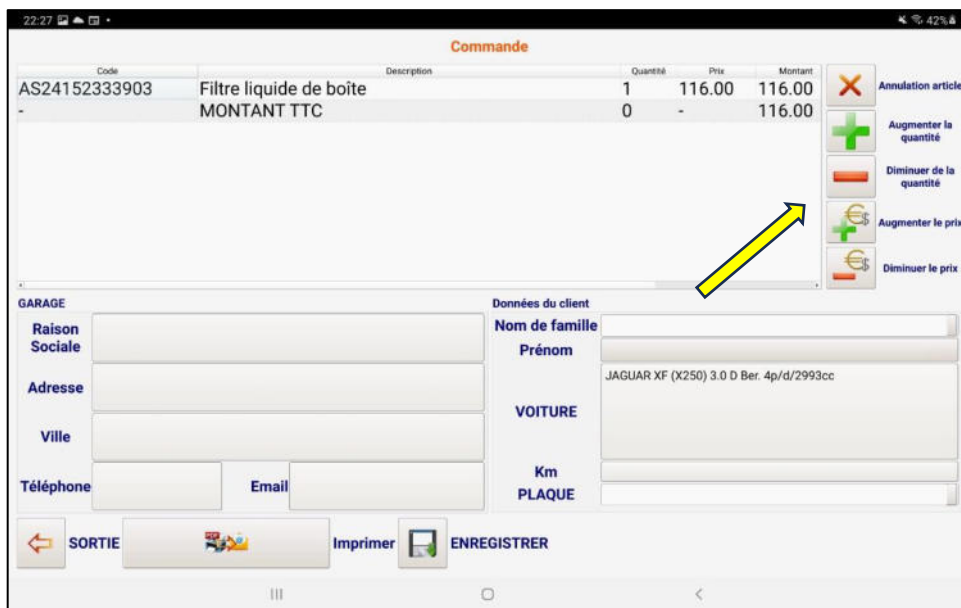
22:27 42%

Commande

| Code | Description | Quantité | Prix | Montant |
|---|---|---|---|---|
| AS24152333903 | Filtre liquide de boîte | 1 | 116.00 | 116.00 |
| - | MONTANT TTC | 0 | - | 116.00 |

Annulation article
Augmenter la quantité
Diminuer de la quantité
Augmenter le prix
Diminuer le prix

GARAGE
Raison Sociale
Adresse
Ville
Téléphone
Email

Données du client
Nom de famille
Prénom
VOITURE
JAGUAR XF (X250) 3.0 D Ber. 4p/d/2993cc
Km
PLAQUE

SORTIE
Imprimer
ENREGISTRER